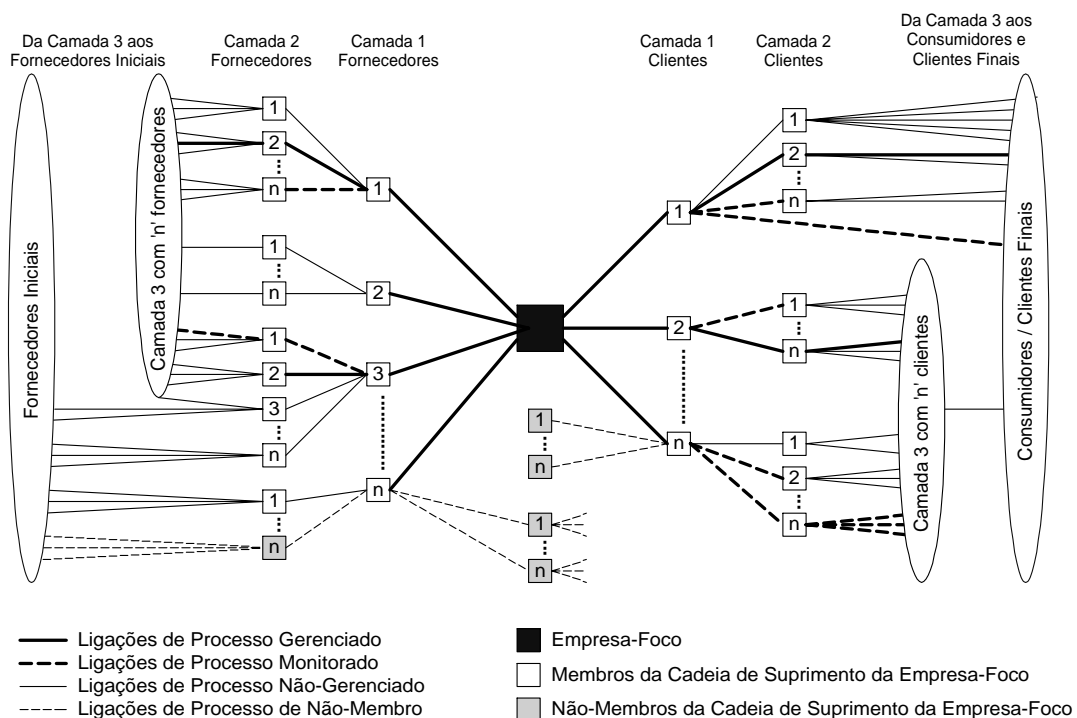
Da Camada 3 aos Fornecedores Iniciais

Camada 2 Fornecedores

Camada 1 Fornecedores

Camada 1 Clientes

Camada 2 Clientes

Da Camada 3 aos Consumidores e Clientes Finais

Fornecedores Iniciais

Camada 3 com 'n' fornecedores

1
2
n
1
1
n
2
1
2
3
3
n
1
n
n

1
n
1
n

1
2
n
1
1
n
2
n
1
2
n

Camada 3 com 'n' clientes

Consumidores / Clientes Finais

Ligações de Processo Gerenciado
Ligações de Processo Monitorado
Ligações de Processo Não-Gerenciado
Ligações de Processo de Não-Membro

Empresa-Foco
Membros da Cadeia de Suprimento da Empresa-Foco
Não-Membros da Cadeia de Suprimento da Empresa-Foco